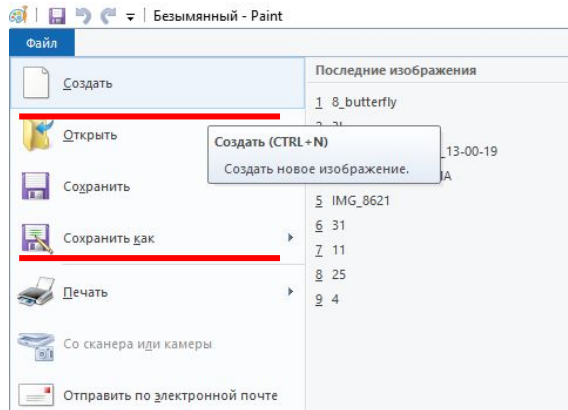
Безымянный - Paint

Файл

Создать

Открыть

Сохранить

Сохранить как

Печать

Со сканера или камеры

Отправить по электронной почте

Последние изображения

1 8_butterfly

2 3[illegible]

Создать (CTRL+N)

Создать новое изображение.

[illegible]_13-00-19

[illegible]A

5 IMG_8621

6 31

7 11

8 25

9 4